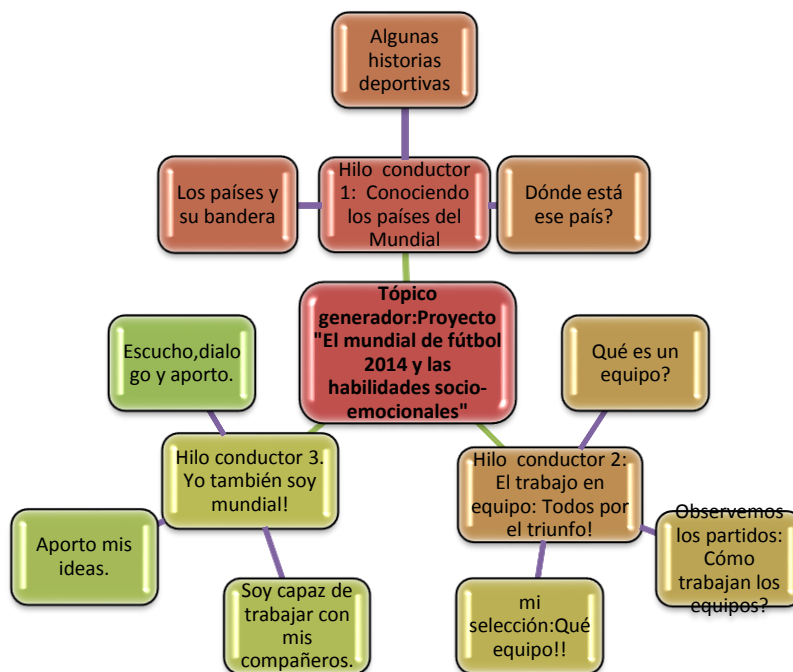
Algunas historias deportivas

Los países y su bandera

Hilo conductor 1: Conociendo los países del Mundial

Dónde está ese país?

Tópico generador:Proyecto "El mundial de fútbol 2014 y las habilidades socio-emocionales"

Escucho,dialogo y aporto.

Qué es un equipo?

Hilo conductor 3. Yo también soy mundial!

Hilo conductor 2: El trabajo en equipo: Todos por el triunfo!

Aporto mis ideas.

Observemos los partidos: Cómo trabajan los equipos?

Soy capaz de trabajar con mis compañeros.

mi selección:Qué equipo!!